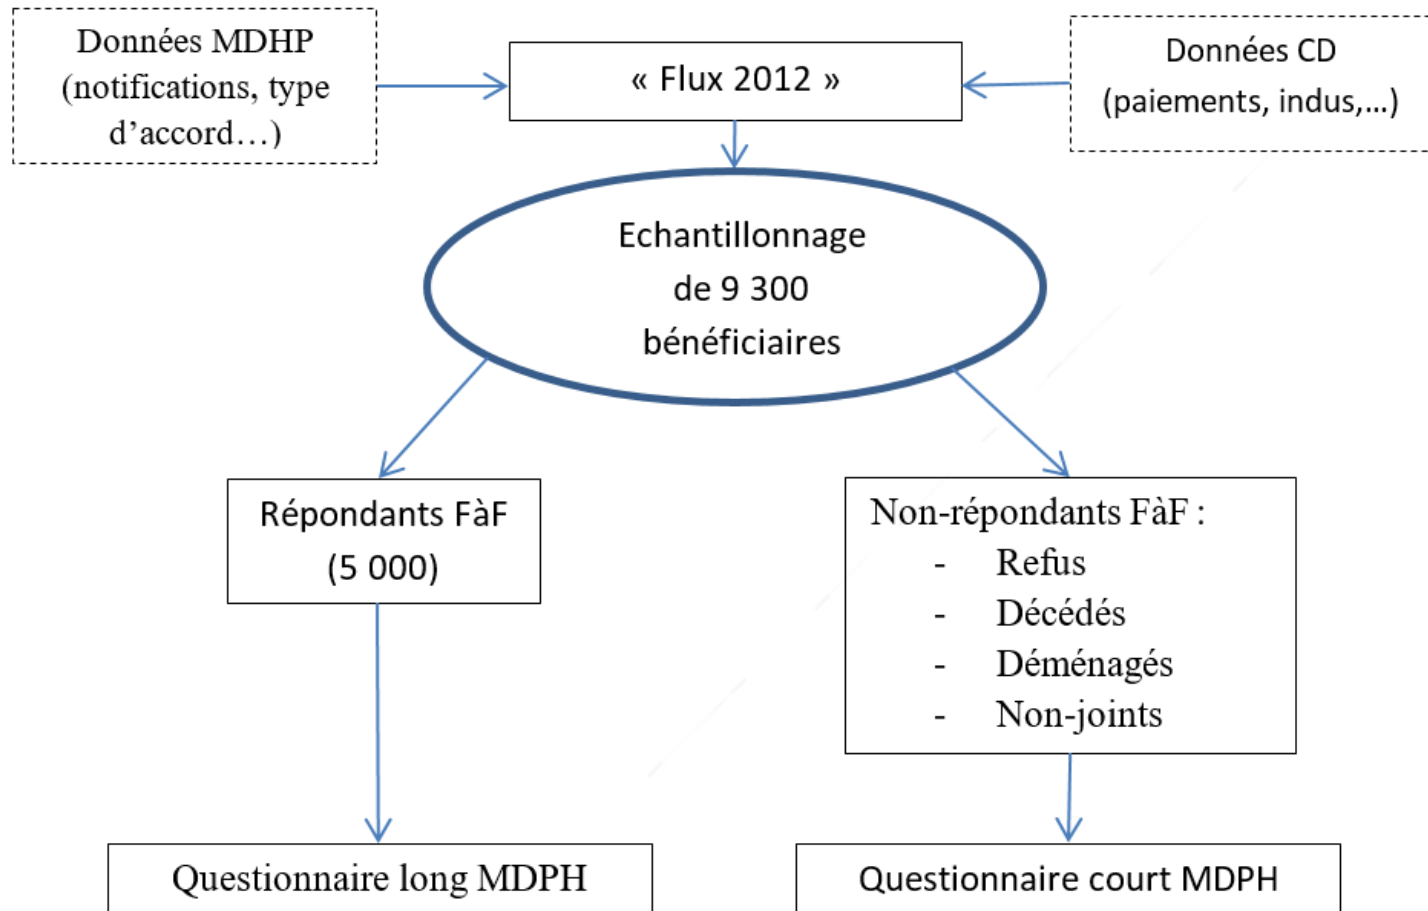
Données MDHP (notifications, type d'accord…)

« Flux 2012 »

Données CD (paiements, indus,…)

Echantillonnage de 9 300 bénéficiaires

Répondants FàF (5 000)

Non-répondants FàF :
- Refus
- Décédés
- Déménagés
- Non-joints

Questionnaire long MDPH

Questionnaire court MDPH